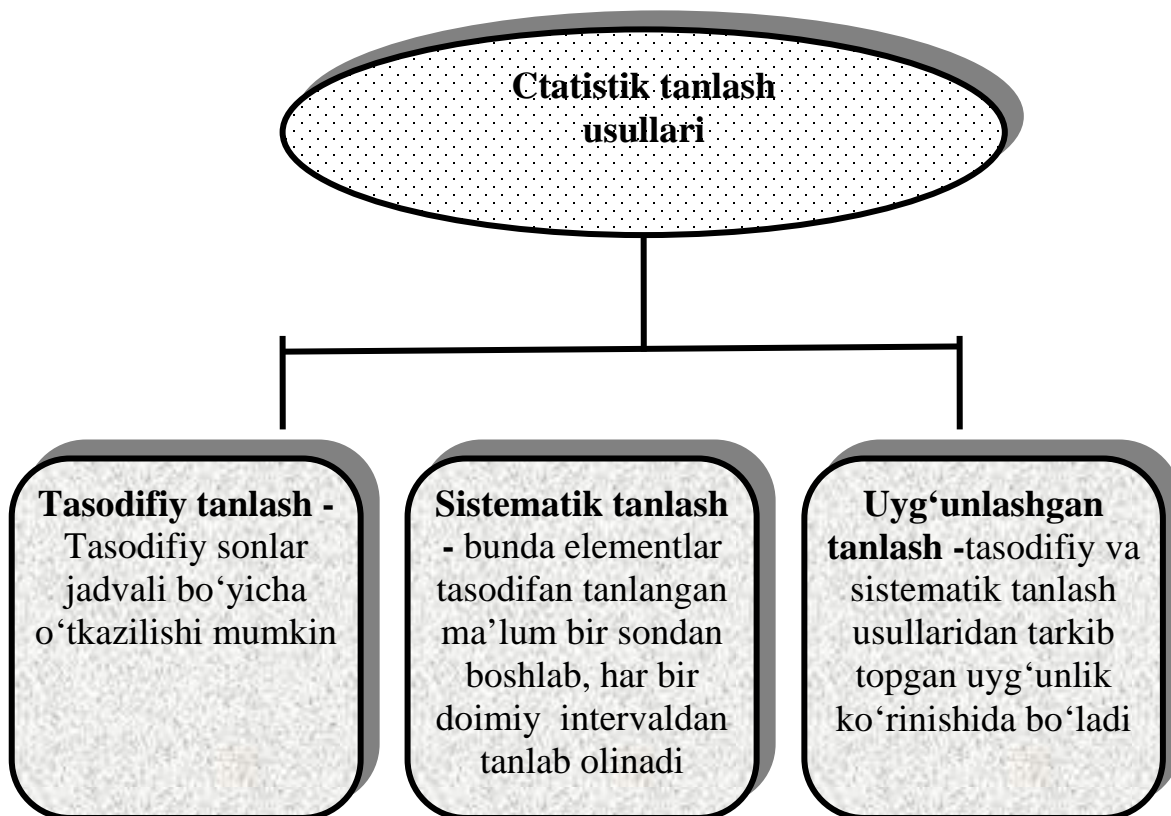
Ctatistik tanlash usullari

Tasodifiy tanlash - Tasodifiy sonlar jadvali bo‘yicha o‘tkazilishi mumkin

Sistematik tanlash - bunda elementlar tasodifan tanlangan ma’lum bir sondan boshlab, har bir doimiy intervaldan tanlab olinadi

Uyg‘unlashgan tanlash -tasodifiy va sistematik tanlash usullaridan tarkib topgan uyg‘unlik ko‘rinishida bo‘ladi